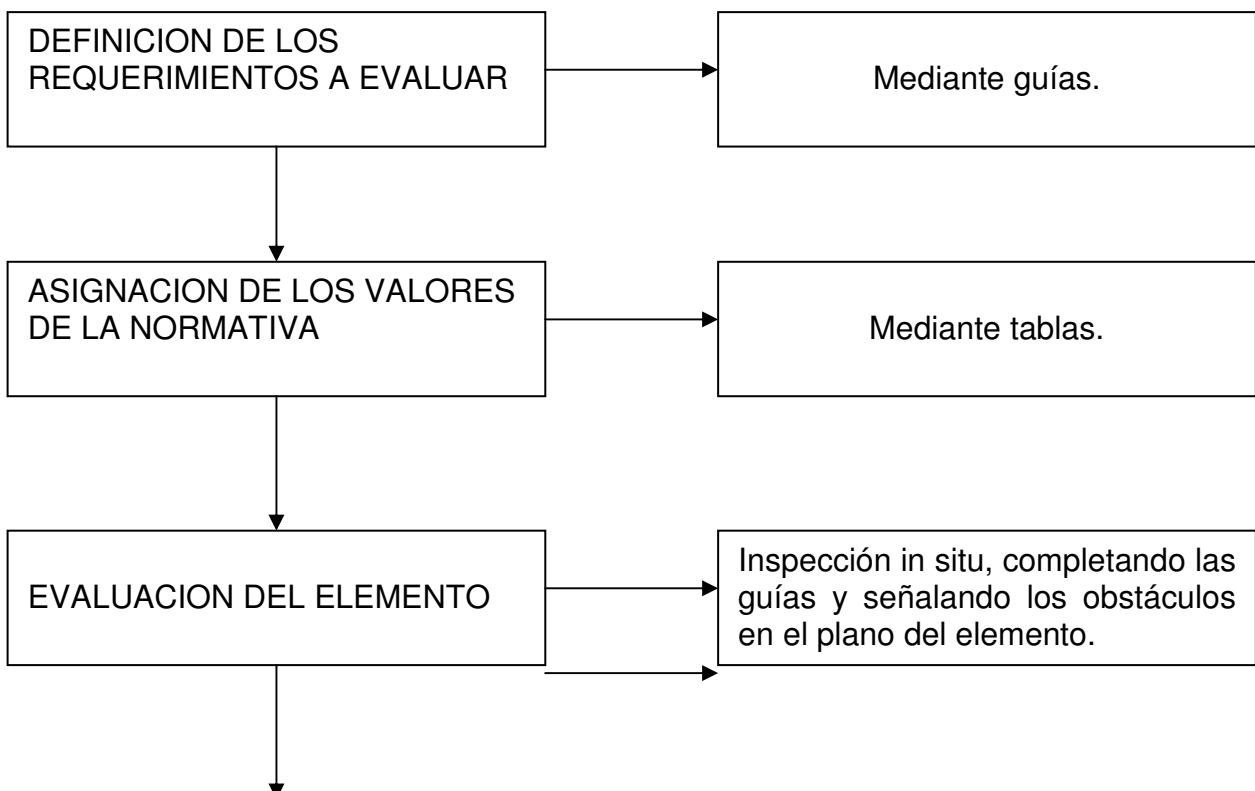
DEFINICION DE LOS REQUERIMIENTOS A EVALUAR

Mediante guías.

ASIGNACION DE LOS VALORES DE LA NORMATIVA

Mediante tablas.

EVALUACION DEL ELEMENTO

Inspección in situ, completando las guías y señalando los obstáculos en el plano del elemento.